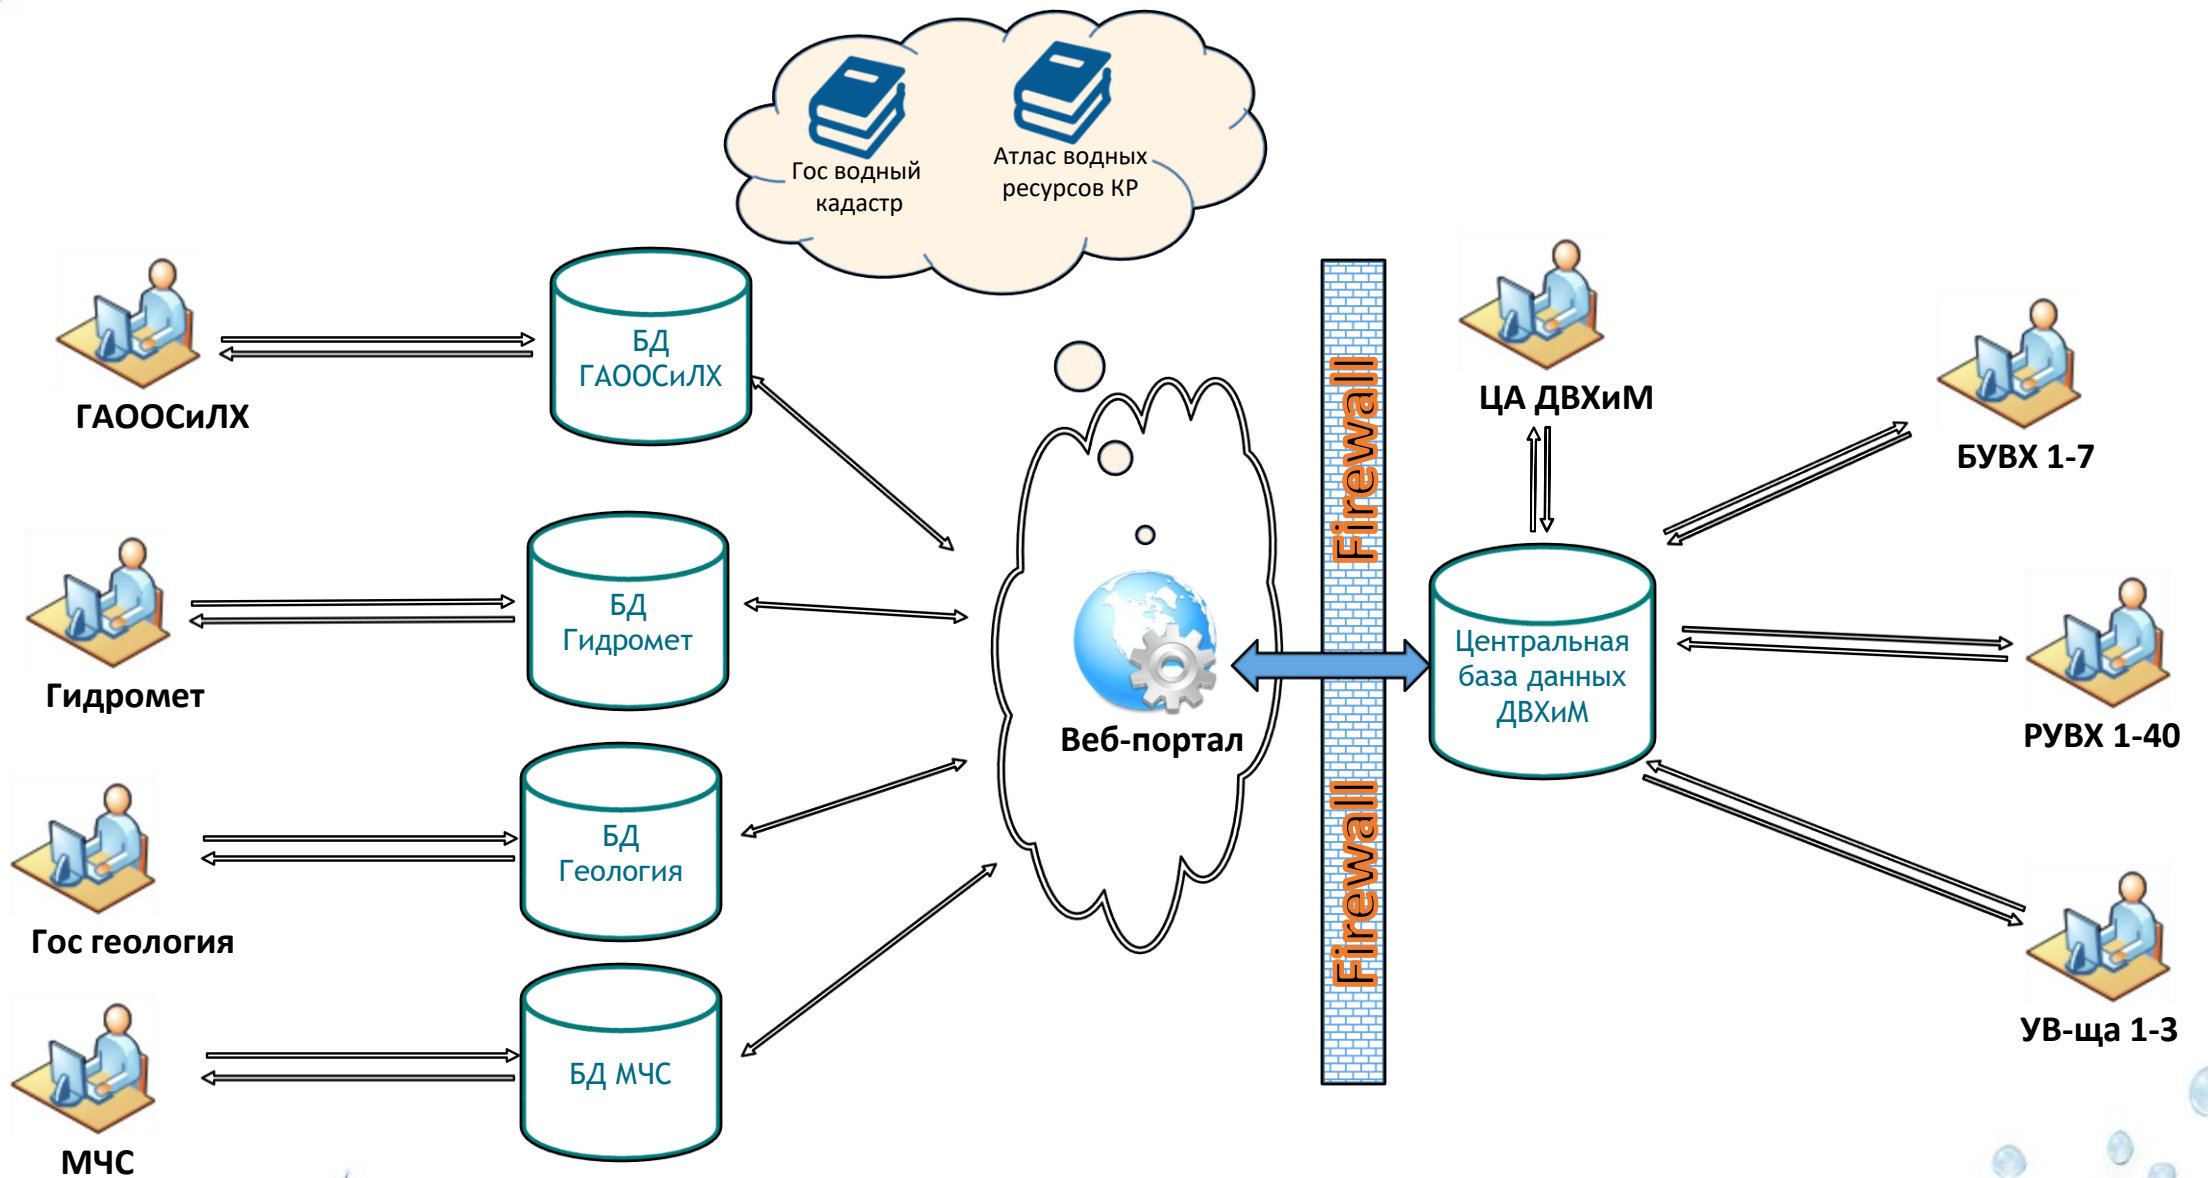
Гос водный кадастр

Атлас водных ресурсов КР

ГАООСиЛХ

БД ГАООСиЛХ

Гидромет

БД Гидромет

Гос геология

БД Геология

МЧС

БД МЧС

Веб-портал

Firewall

Firewall

ЦА ДВХиМ

Центральная база данных ДВХиМ

БУВХ 1-7

РУВХ 1-40

УВ-ща 1-3